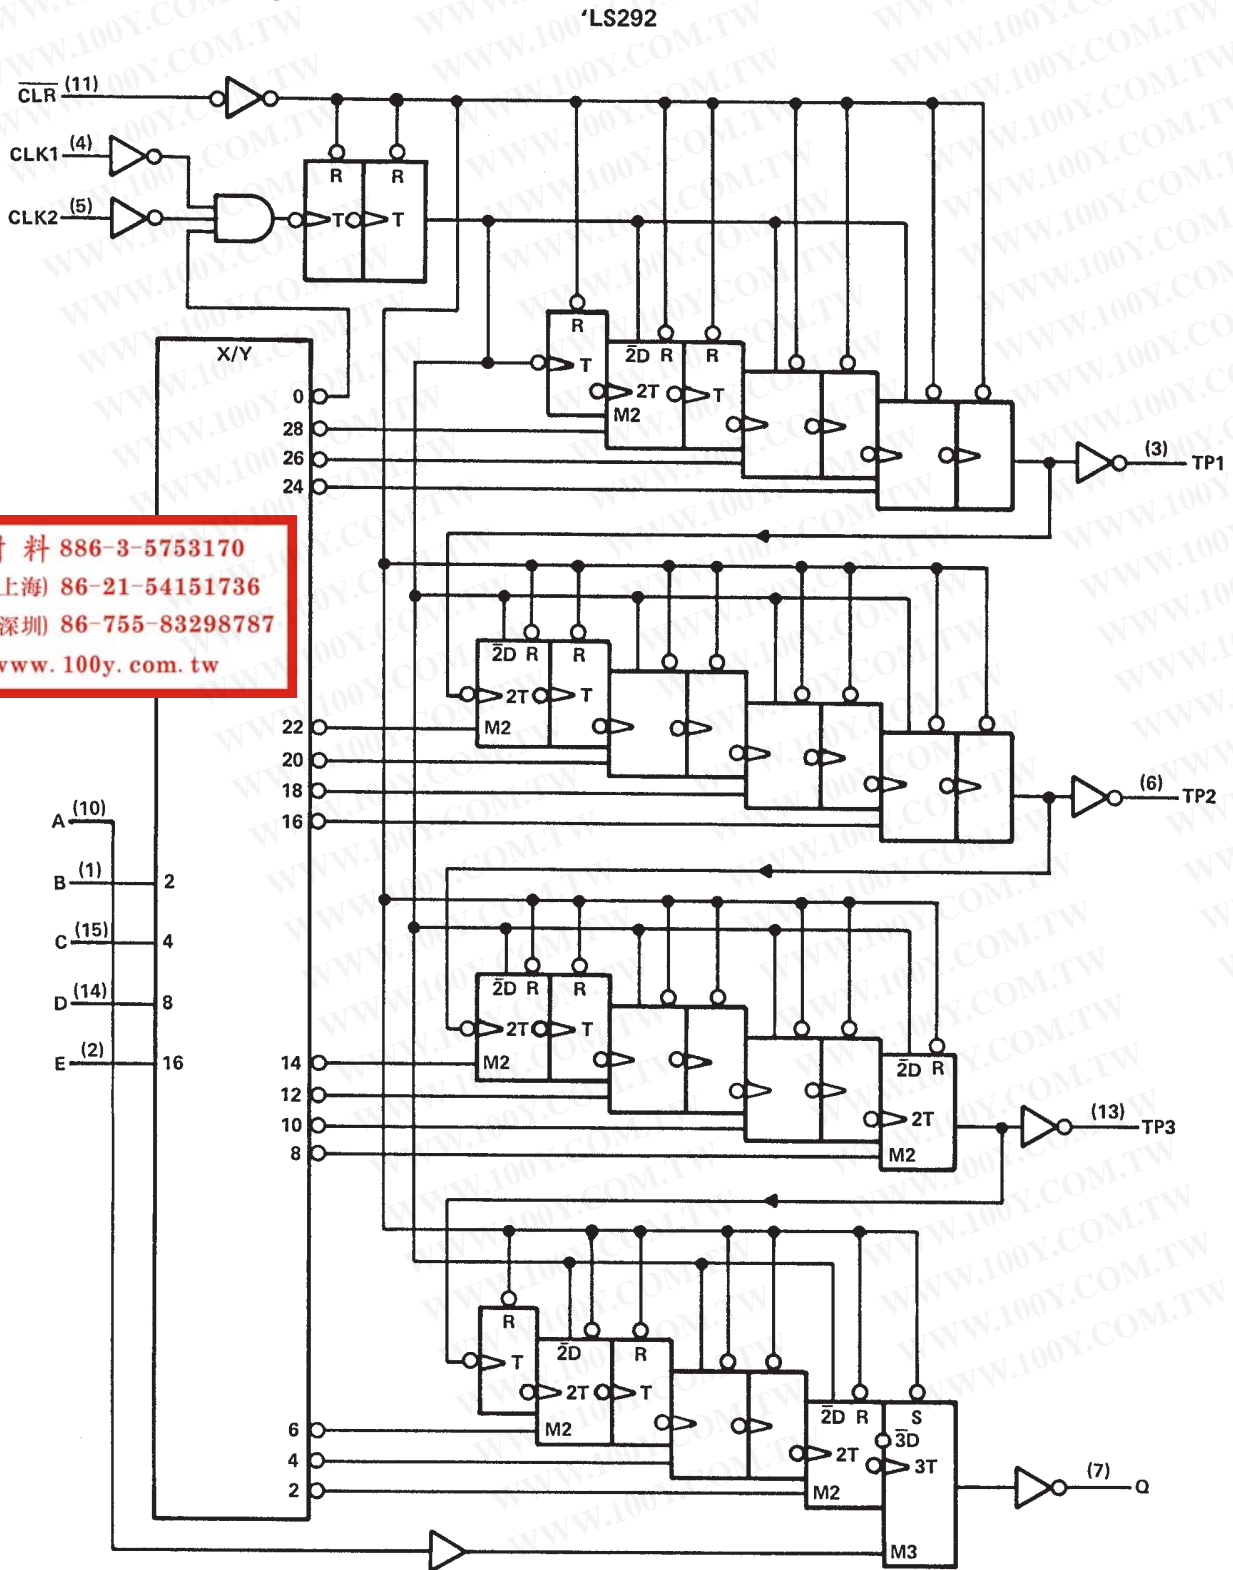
'LS292

$\overline{CLR}$ (11)
CLK1 (4)
CLK2 (5)

R R
T T

X/Y
0
28
26
24

R
T
$\bar{2}$D R
2T
M2
R
T

(3) TP1

料 886-3-5753170
上海) 86-21-54151736
深圳) 86-755-83298787
www. 100y. com. tw

$\bar{2}$D R
2T
M2
R
T

22
20
18
16

(6) TP2

A (10)
B (1) 2
C (15) 4
D (14) 8
E (2) 16

$\bar{2}$D R
2T
M2
R
T

14
12
10
8

$\bar{2}$D R
2T
M2

(13) TP3

R
T
$\bar{2}$D
2T
M2
R
T

6
4
2

$\bar{2}$D R
2T
M2
S
$\bar{3}$D
3T
M3

(7) Q